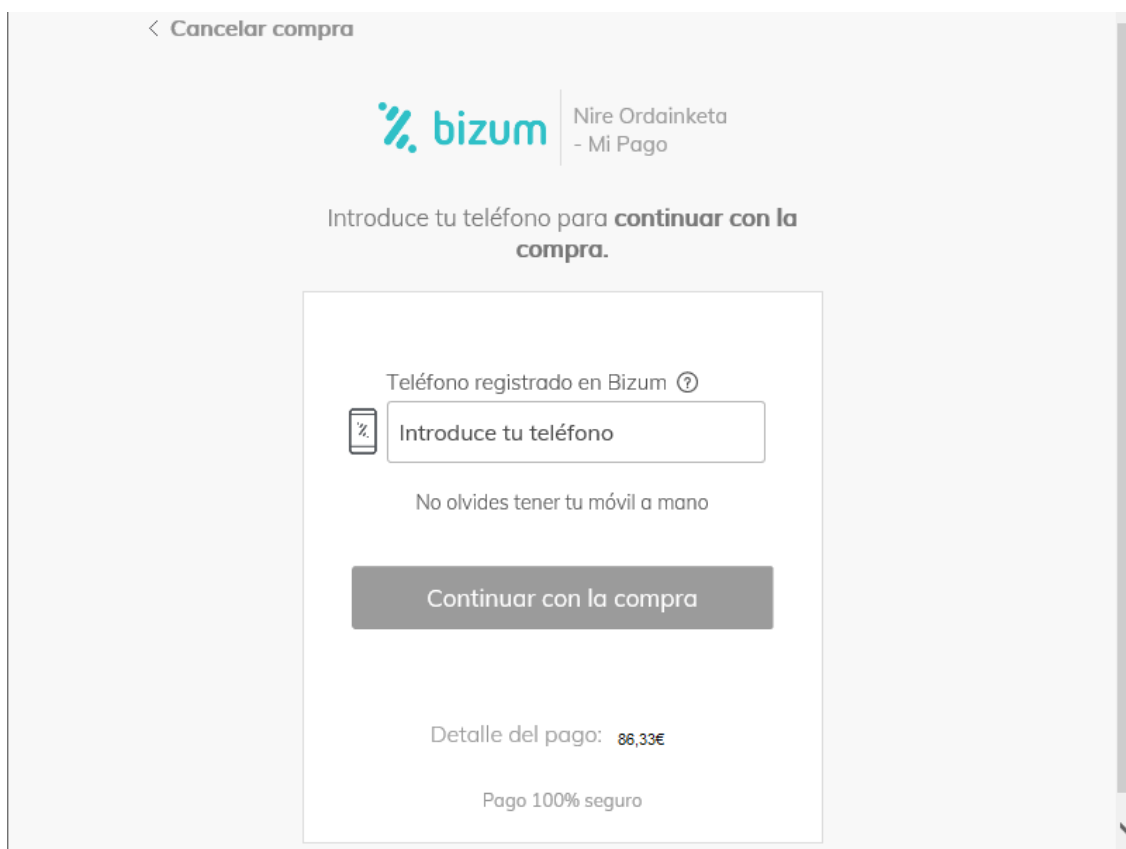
< Cancelar compra

bizum

Nire Ordainketa - Mi Pago

Introduce tu teléfono para **continuar con la compra.**

Teléfono registrado en Bizum ⓘ

Introduce tu teléfono

No olvides tener tu móvil a mano

Continuar con la compra

Detalle del pago: 86,33€

Pago 100% seguro